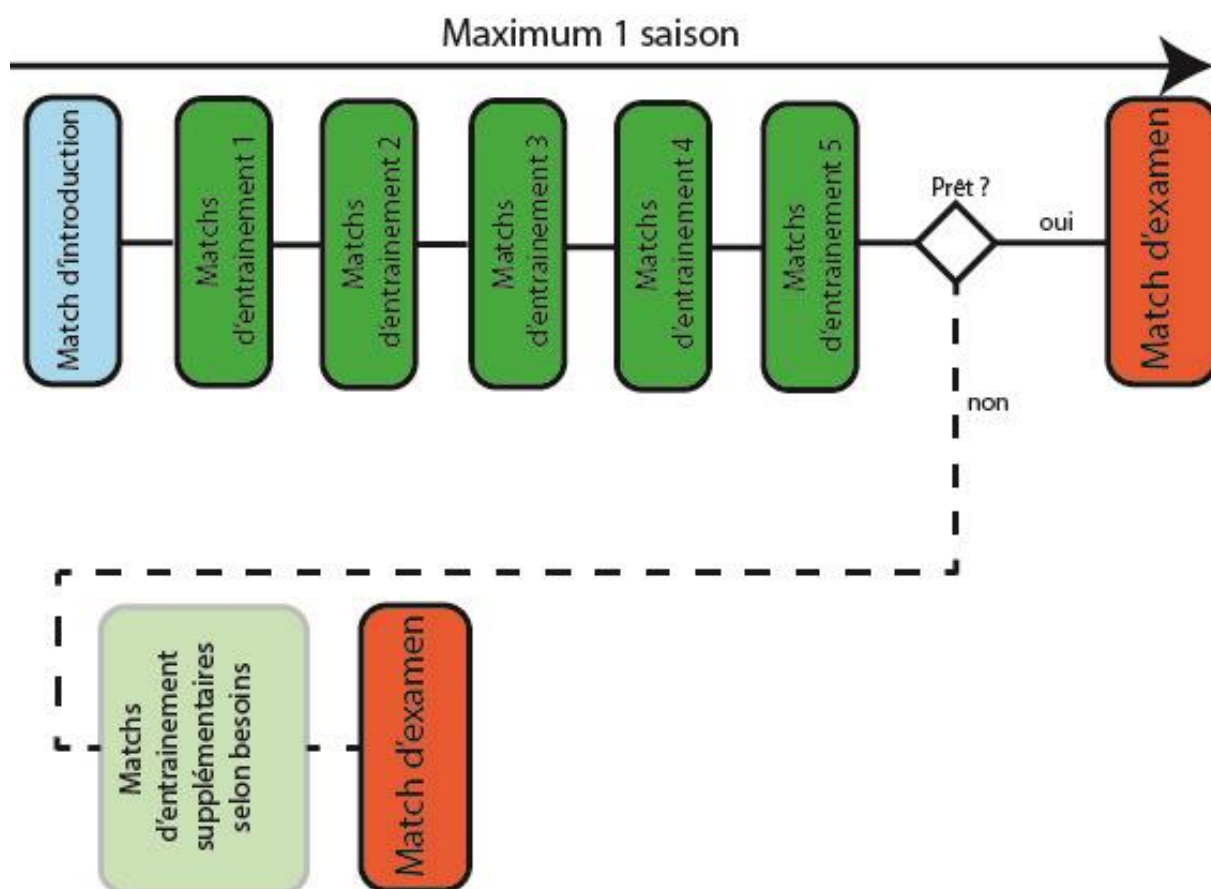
Maximum 1 saison

Match d'introduction

Matchs d'entrainement 1

Matchs d'entrainement 2

Matchs d'entrainement 3

Matchs d'entrainement 4

Matchs d'entrainement 5

Prêt ?

oui

Match d'examen

non

Matchs d'entrainement supplémentaires selon besoins

Match d'examen